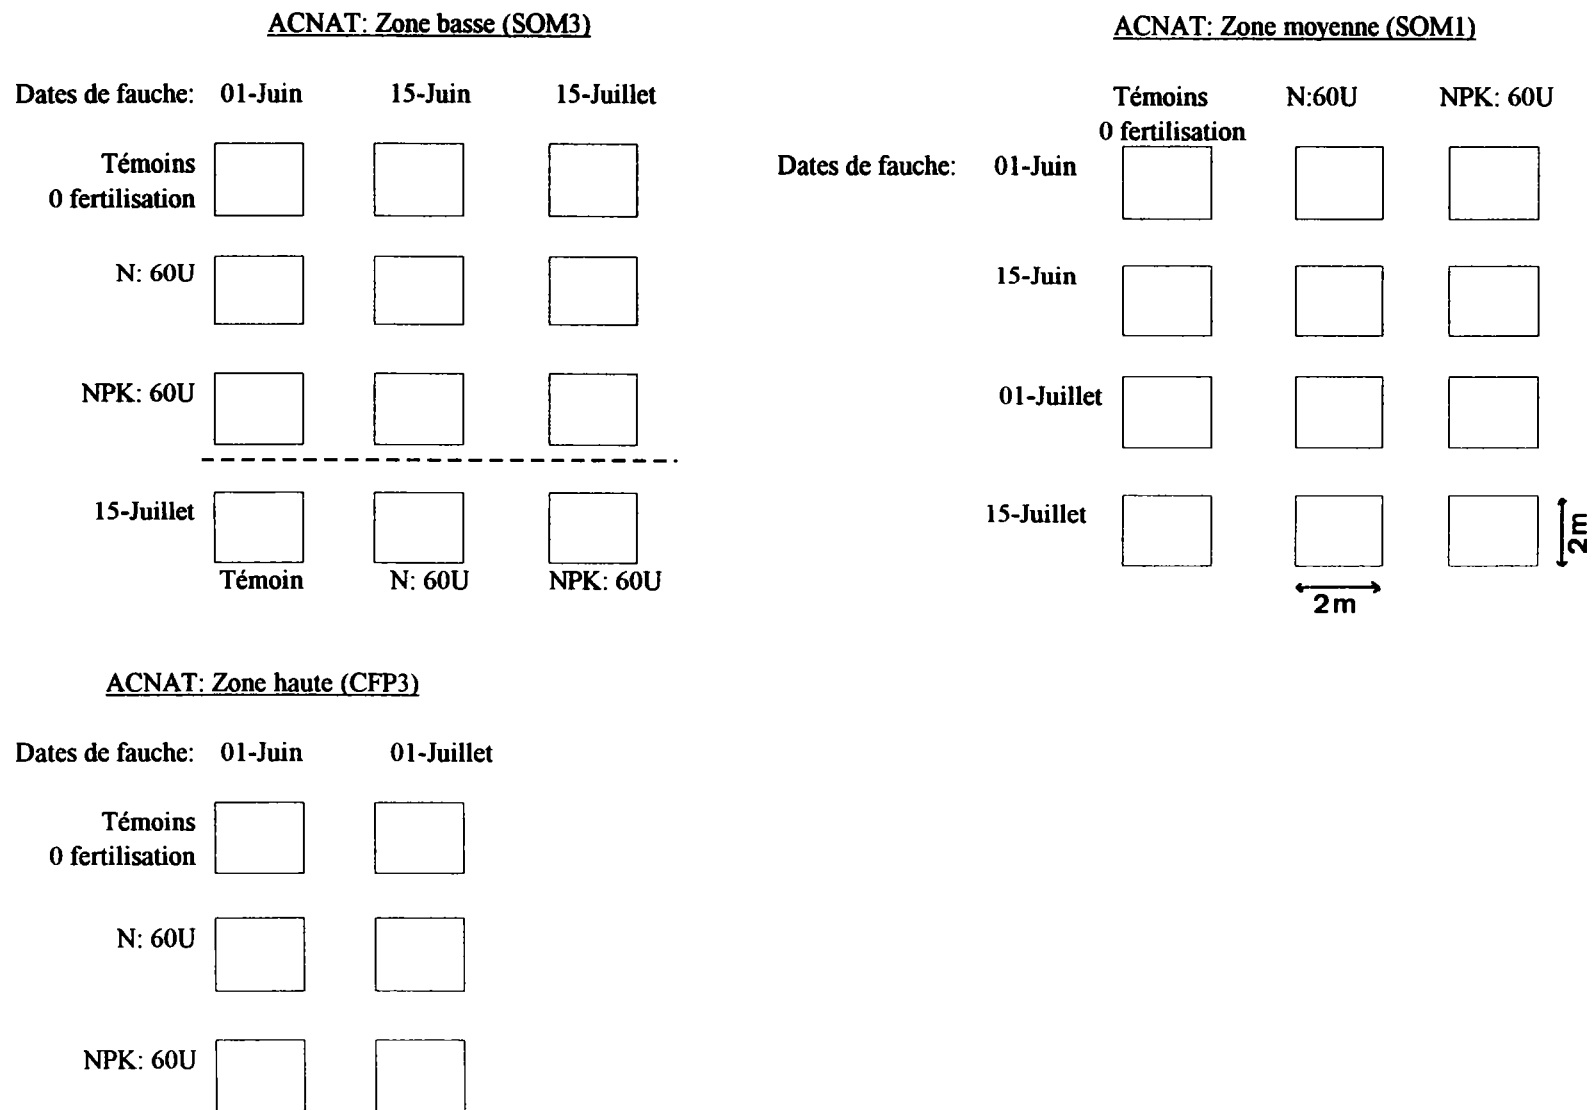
ACNAT: Zone basse (SOM3)

Dates de fauche: 01-Juin 15-Juin 15-Juillet

Témoins 0 fertilisation

N: 60U

NPK: 60U

15-Juillet

Témoin N: 60U NPK: 60U

ACNAT: Zone moyenne (SOM1)

Témoins 0 fertilisation N:60U NPK: 60U

Dates de fauche: 01-Juin

15-Juin

01-Juillet

15-Juillet

2m

2m

ACNAT: Zone haute (CFP3)

Dates de fauche: 01-Juin 01-Juillet

Témoins 0 fertilisation

N: 60U

NPK: 60U